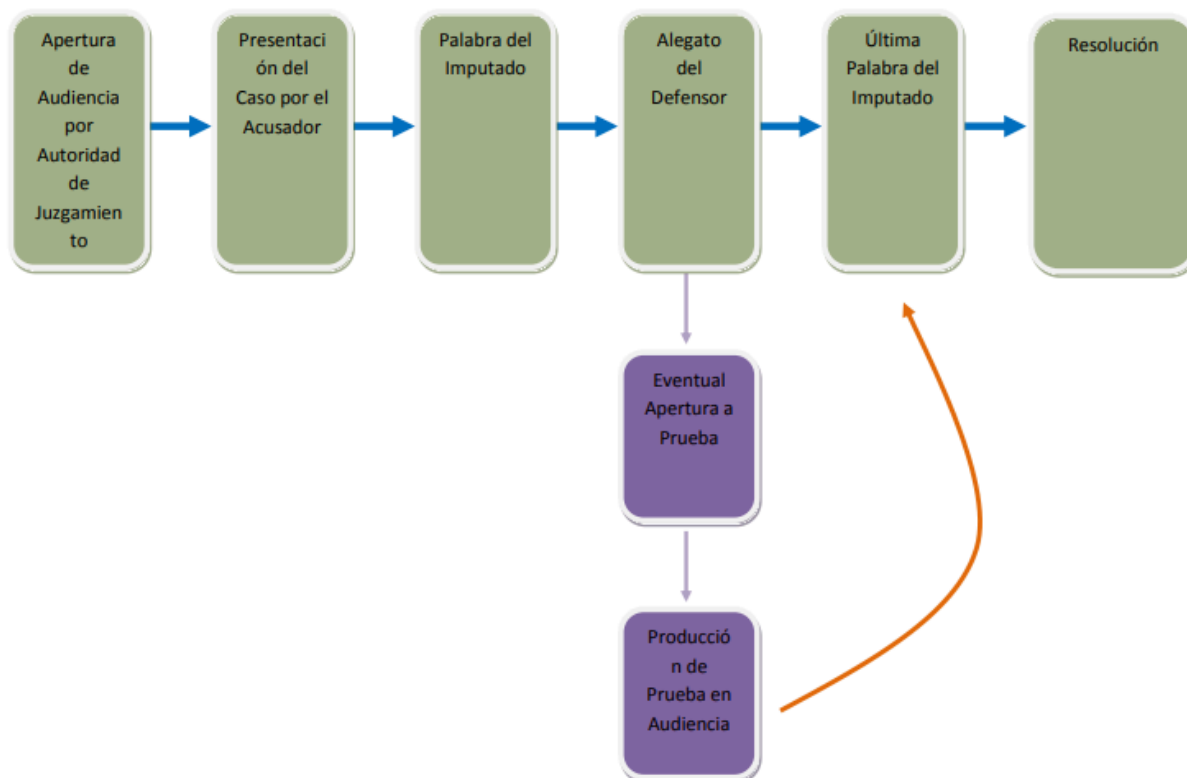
Apertura de Audiencia por Autoridad de Juzgamiento

Presentación del Caso por el Acusador

Palabra del Imputado

Alegato del Defensor

Última Palabra del Imputado

Resolución

Eventual Apertura a Prueba

Producción de Prueba en Audiencia